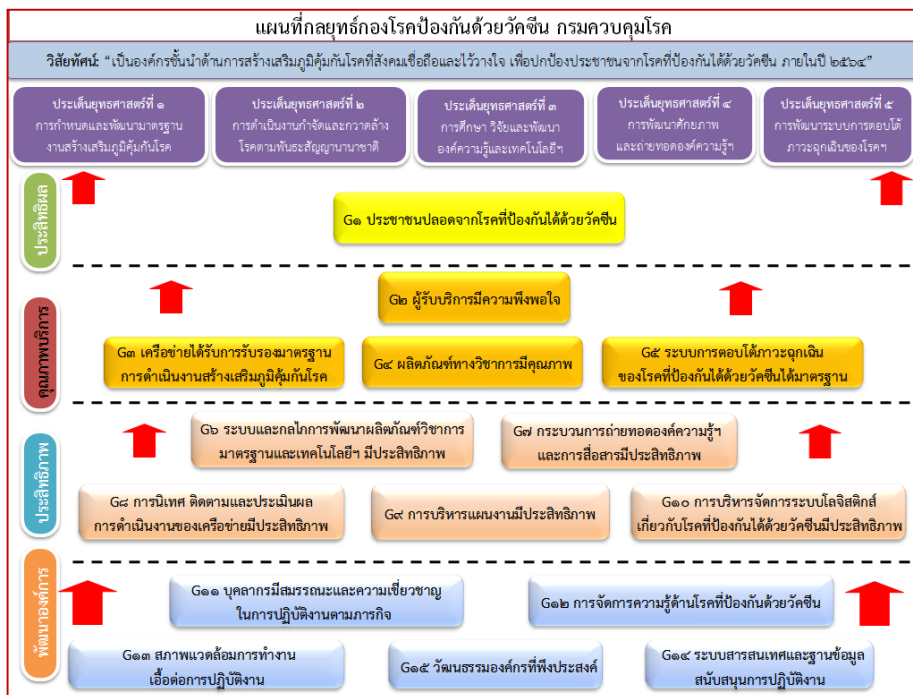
แผนที่กลยุทธ์กองโรคป้องกันด้วยวัคซีน กรมควบคุมโรค

วิสัยทัศน์: "เป็นองค์กรชั้นนำด้านการสร้างเสริมภูมิคุ้มกันโรคที่สังคมเชื่อถือและไว้วางใจ เพื่อปกป้องประชาชนจากโรคที่ป้องกันได้ด้วยวัคซีน ภายในปี ๒๕๖๔"

ประเด็นยุทธศาสตร์ที่ ๑ การกำหนดและพัฒนามาตรฐานงานสร้างเสริมภูมิคุ้มกันโรค

ประเด็นยุทธศาสตร์ที่ ๒ การดำเนินงานกำจัดและกวาดล้างโรคตามพันธะสัญญานานาชาติ

ประเด็นยุทธศาสตร์ที่ ๓ การศึกษา วิจัยและพัฒนาองค์ความรู้และเทคโนโลยีฯ

ประเด็นยุทธศาสตร์ที่ ๔ การพัฒนาศักยภาพและถ่ายทอดองค์ความรู้ฯ

ประเด็นยุทธศาสตร์ที่ ๕ การพัฒนาระบบการตอบโต้ภาวะฉุกเฉินของโรคฯ

ประสิทธิผล

G๑ ประชาชนปลอดจากโรคที่ป้องกันได้ด้วยวัคซีน

คุณภาพบริการ

G๒ ผู้รับบริการมีความพึงพอใจ

G๓ เครือข่ายได้รับการรับรองมาตรฐานการดำเนินงานสร้างเสริมภูมิคุ้มกันโรค

G๔ ผลิตภัณฑ์ทางวิชาการมีคุณภาพ

G๕ ระบบการตอบโต้ภาวะฉุกเฉินของโรคที่ป้องกันได้ด้วยวัคซีนได้มาตรฐาน

ประสิทธิภาพ

G๖ ระบบและกลไกการพัฒนาผลิตภัณฑ์วิชาการมาตรฐานและเทคโนโลยีฯ มีประสิทธิภาพ

G๗ กระบวนการถ่ายทอดองค์ความรู้ฯ และการสื่อสารมีประสิทธิภาพ

G๘ การนิเทศ ติดตามและประเมินผลการดำเนินงานของเครือข่ายมีประสิทธิภาพ

G๙ การบริหารแผนงานมีประสิทธิภาพ

G๑๐ การบริหารจัดการระบบโลจิสติกส์เกี่ยวกับโรคที่ป้องกันได้ด้วยวัคซีนมีประสิทธิภาพ

พัฒนาองค์การ

G๑๑ บุคลากรมีสมรรถนะและความเชี่ยวชาญในการปฏิบัติงานตามภารกิจ

G๑๒ การจัดการความรู้ด้านโรคที่ป้องกันด้วยวัคซีน

G๑๓ สภาพแวดล้อมการทำงานเอื้อต่อการปฏิบัติงาน

G๑๕ วัฒนธรรมองค์กรที่พึงประสงค์

G๑๔ ระบบสารสนเทศและฐานข้อมูลสนับสนุนการปฏิบัติงาน